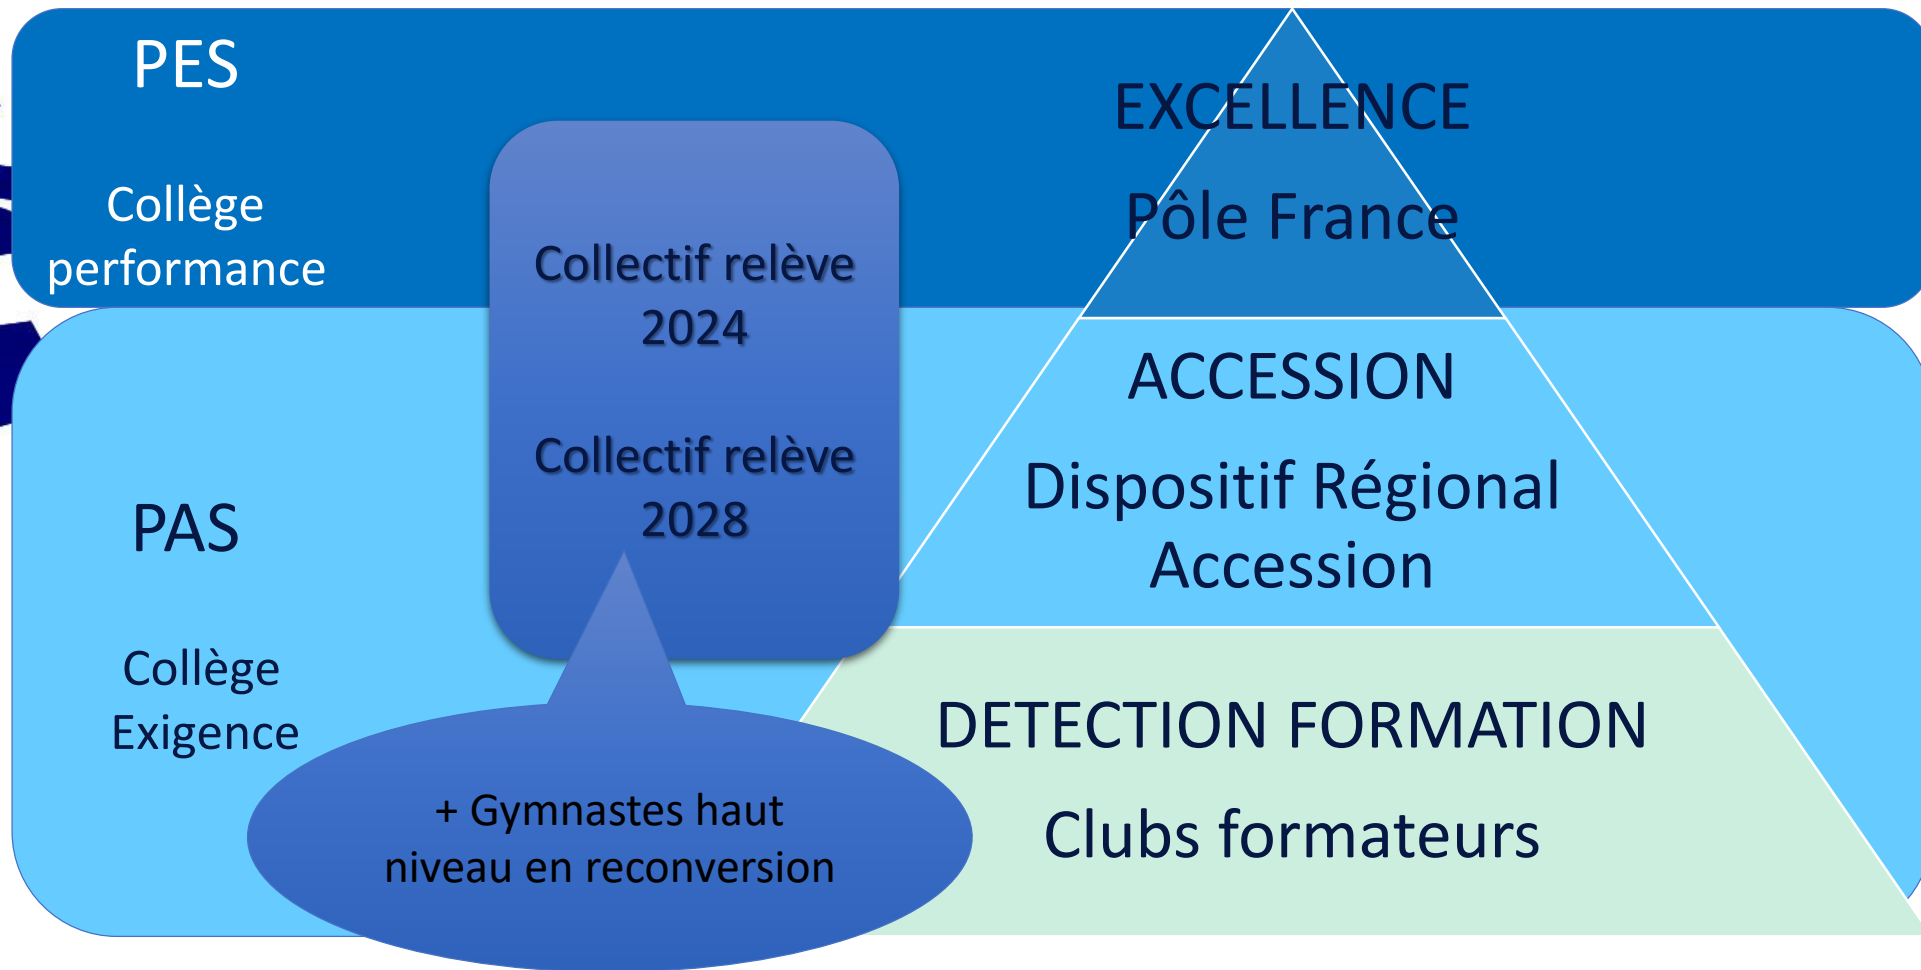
PES

Collège performance

Collectif relève 2024

Collectif relève 2028

EXCELLENCE

Pôle France

ACCESSION

Dispositif Régional Accession

PAS

Collège Exigence

+ Gymnastes haut niveau en reconversion

DETECTION FORMATION

Clubs formateurs